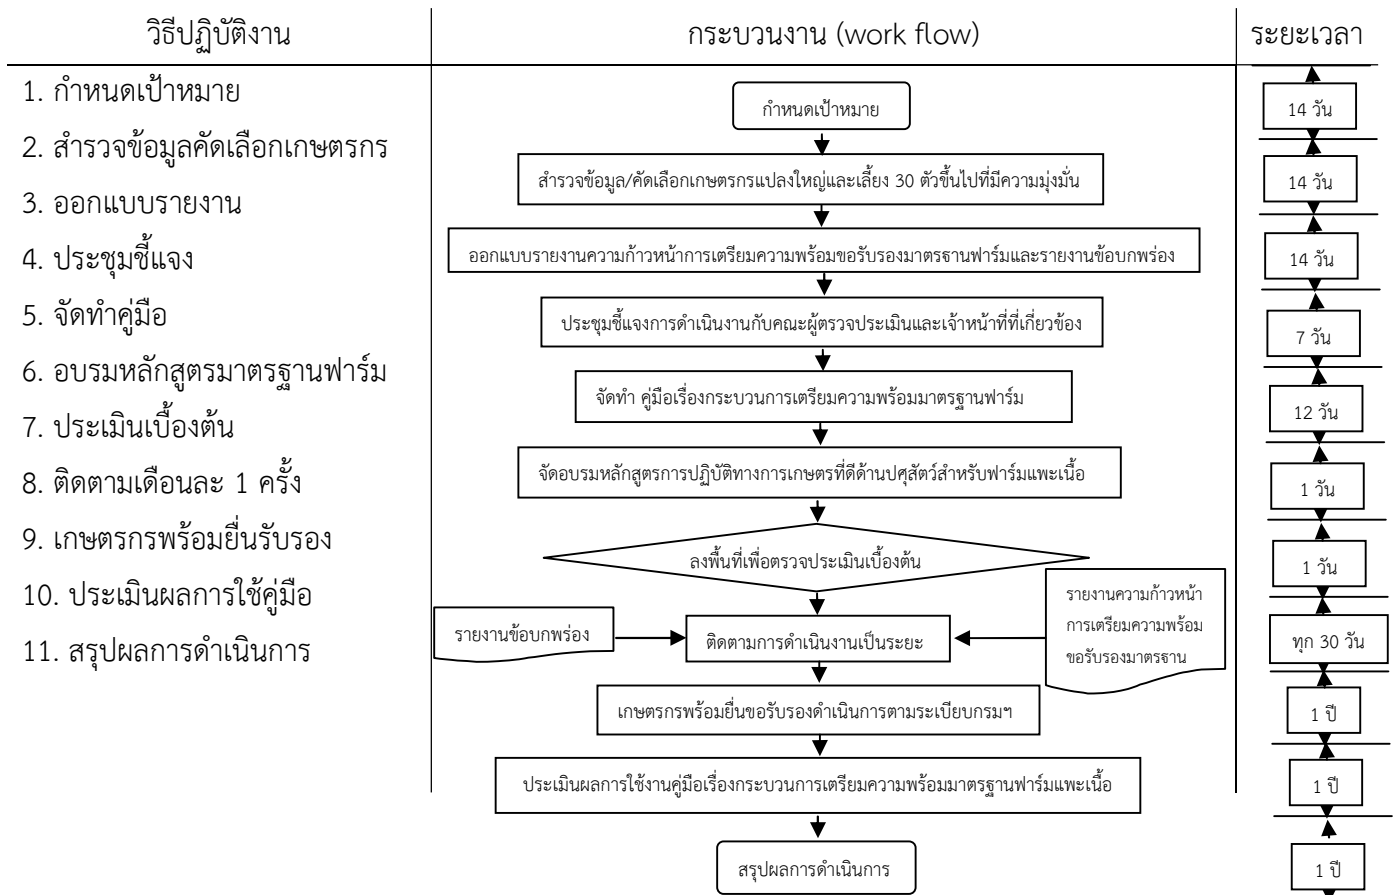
วิธีปฏิบัติงาน

1. กำหนดเป้าหมาย
2. สำรวจข้อมูลคัดเลือกเกษตรกร
3. ออกแบบรายงาน
4. ประชุมชี้แจง
5. จัดทำคู่มือ
6. อบรมหลักสูตรมาตรฐานฟาร์ม
7. ประเมินเบื้องต้น
8. ติดตามเดือนละ 1 ครั้ง
9. เกษตรกรพร้อมยื่นรับรอง
10. ประเมินผลการใช้คู่มือ
11. สรุปผลการดำเนินการ

กระบวนงาน (work flow)

กำหนดเป้าหมาย

สำรวจข้อมูล/คัดเลือกเกษตรกรแปลงใหญ่และเลี้ยง 30 ตัวขึ้นไปที่มีความมุ่งมั่น

ออกแบบรายงานความก้าวหน้าการเตรียมความพร้อมขอรับรองมาตรฐานฟาร์มและรายงานข้อบกพร่อง

ประชุมชี้แจงการดำเนินงานกับคณะผู้ตรวจประเมินและเจ้าหน้าที่ที่เกี่ยวข้อง

จัดทำ คู่มือเรื่องกระบวนการเตรียมความพร้อมมาตรฐานฟาร์ม

จัดอบรมหลักสูตรการปฏิบัติทางการเกษตรที่ดีด้านปศุสัตว์สำหรับฟาร์มแพะเนื้อ

ลงพื้นที่เพื่อตรวจประเมินเบื้องต้น

รายงานข้อบกพร่อง

ติดตามการดำเนินงานเป็นระยะ

รายงานความก้าวหน้าการเตรียมความพร้อมขอรับรองมาตรฐาน

เกษตรกรพร้อมยื่นขอรับรองดำเนินการตามระเบียบกรมฯ

ประเมินผลการใช้งานคู่มือเรื่องกระบวนการเตรียมความพร้อมมาตรฐานฟาร์มแพะเนื้อ

สรุปผลการดำเนินการ

ระยะเวลา

14 วัน
14 วัน
14 วัน
7 วัน
12 วัน
1 วัน
1 วัน
ทุก 30 วัน
1 ปี
1 ปี
1 ปี